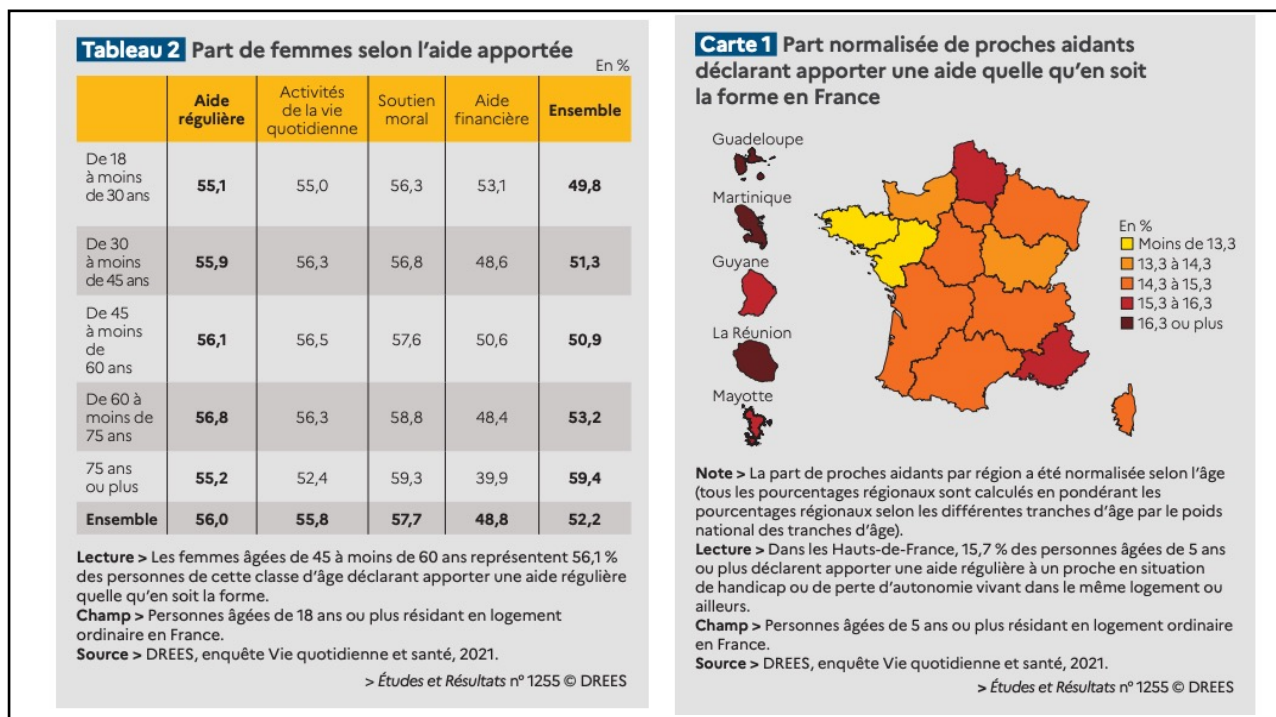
Tableau 2 Part de femmes selon l'aide apportée

En %

| | Aide régulière | Activités de la vie quotidienne | Soutien moral | Aide financière | Ensemble |
|---|---|---|---|---|---|
| De 18 à moins de 30 ans | 55,1 | 55,0 | 56,3 | 53,1 | 49,8 |
| De 30 à moins de 45 ans | 55,9 | 56,3 | 56,8 | 48,6 | 51,3 |
| De 45 à moins de 60 ans | 56,1 | 56,5 | 57,6 | 50,6 | 50,9 |
| De 60 à moins de 75 ans | 56,8 | 56,3 | 58,8 | 48,4 | 53,2 |
| 75 ans ou plus | 55,2 | 52,4 | 59,3 | 39,9 | 59,4 |
| Ensemble | 56,0 | 55,8 | 57,7 | 48,8 | 52,2 |

Lecture > Les femmes âgées de 45 à moins de 60 ans représentent 56,1 % des personnes de cette classe d'âge déclarant apporter une aide régulière quelle qu'en soit la forme.
Champ > Personnes âgées de 18 ans ou plus résidant en logement ordinaire en France.
Source > DREES, enquête Vie quotidienne et santé, 2021.

> Études et Résultats n° 1255 © DREES

Carte 1 Part normalisée de proches aidants déclarant apporter une aide quelle qu'en soit la forme en France

Guadeloupe
Martinique
Guyane
La Réunion
Mayotte

En %
Moins de 13,3
13,3 à 14,3
14,3 à 15,3
15,3 à 16,3
16,3 ou plus

Note > La part de proches aidants par région a été normalisée selon l'âge (tous les pourcentages régionaux sont calculés en pondérant les pourcentages régionaux selon les différentes tranches d'âge par le poids national des tranches d'âge).
Lecture > Dans les Hauts-de-France, 15,7 % des personnes âgées de 5 ans ou plus déclarent apporter une aide régulière à un proche en situation de handicap ou de perte d'autonomie vivant dans le même logement ou ailleurs.
Champ > Personnes âgées de 5 ans ou plus résidant en logement ordinaire en France.
Source > DREES, enquête Vie quotidienne et santé, 2021.

> Études et Résultats n° 1255 © DREES